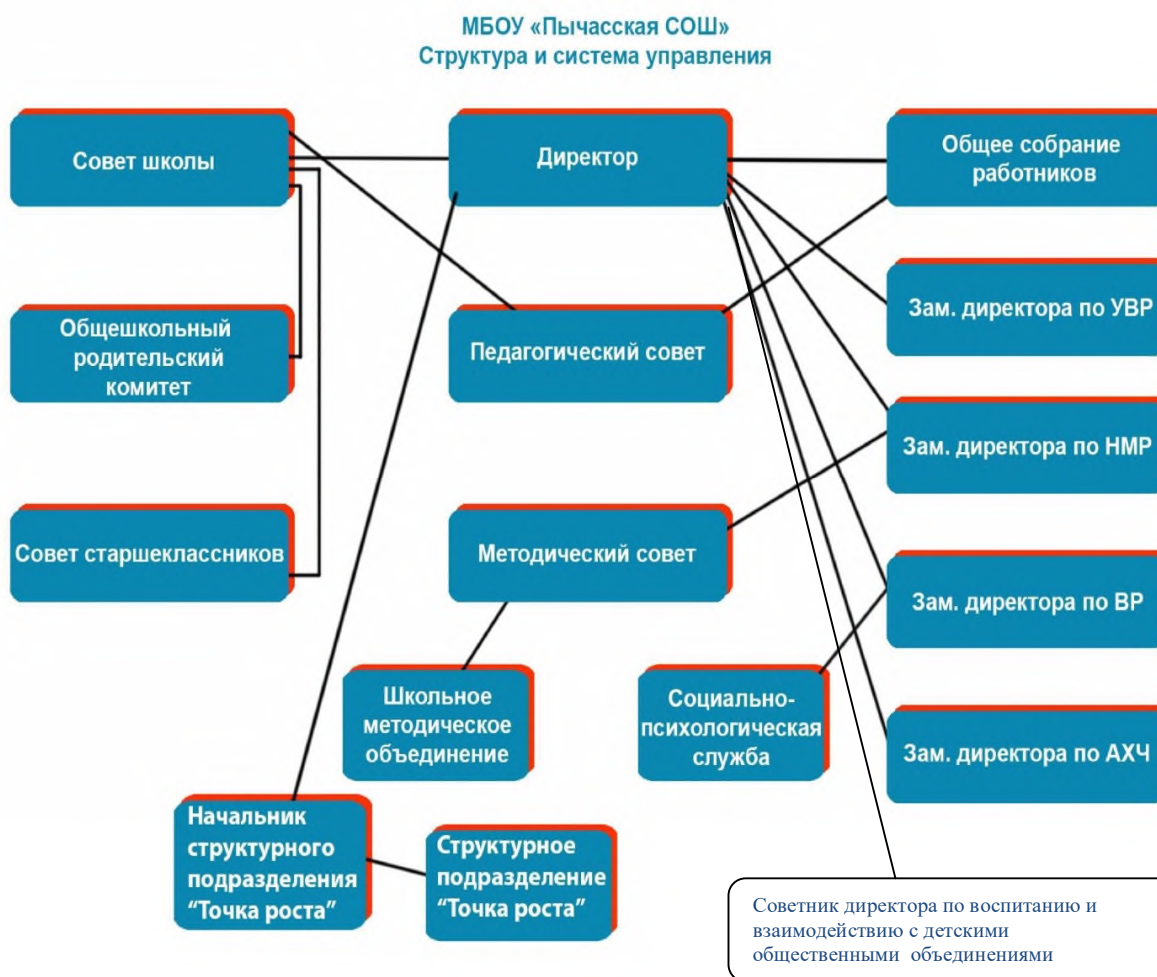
МБОУ «Пычасская СОШ»
Структура и система управления

Совет школы

Директор

Общее собрание работников

Общешкольный родительский комитет

Педагогический совет

Зам. директора по УВР

Зам. директора по НМР

Совет старшеклассников

Методический совет

Зам. директора по ВР

Школьное методическое объединение

Социально-психологическая служба

Зам. директора по АХЧ

Начальник структурного подразделения “Точка роста”

Структурное подразделение “Точка роста”

Советник директора по воспитанию и взаимодействию с детскими общественными объединениями